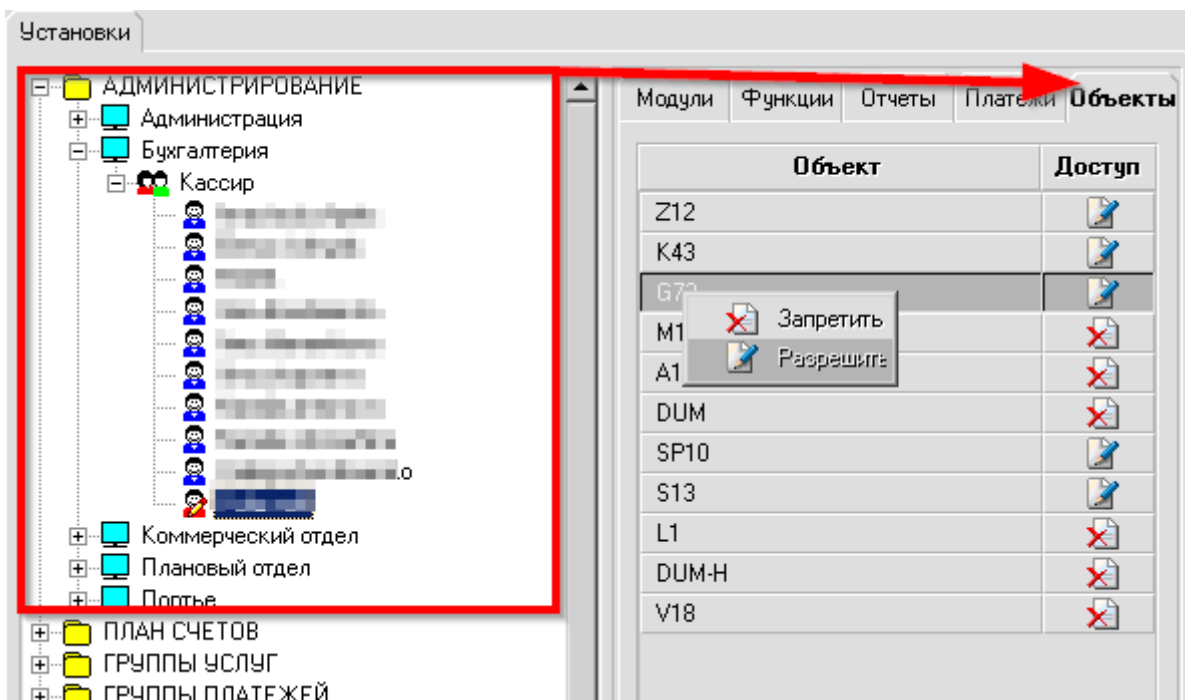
Установки

АДМИНИСТРИРОВАНИЕ
Администрация
Бухгалтерия
Кассир
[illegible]
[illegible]
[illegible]
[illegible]
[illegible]
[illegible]
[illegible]
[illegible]
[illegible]
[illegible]
Коммерческий отдел
Плановый отдел
Портье
ПЛАН СЧЕТОВ
ГРУППЫ УСЛУГ
ГРУППЫ ПЛАТЕЖЕЙ

Модули | Функции | Отчеты | Платежи | Объекты

| Объект | Доступ |
|---|---|
| Z12 | |
| K43 | |
| G7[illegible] | |
| M1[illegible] | |
| A1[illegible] | |
| DUM | |
| SP10 | |
| S13 | |
| L1 | |
| DUM-H | |
| V18 | |

Запретить
Разрешить